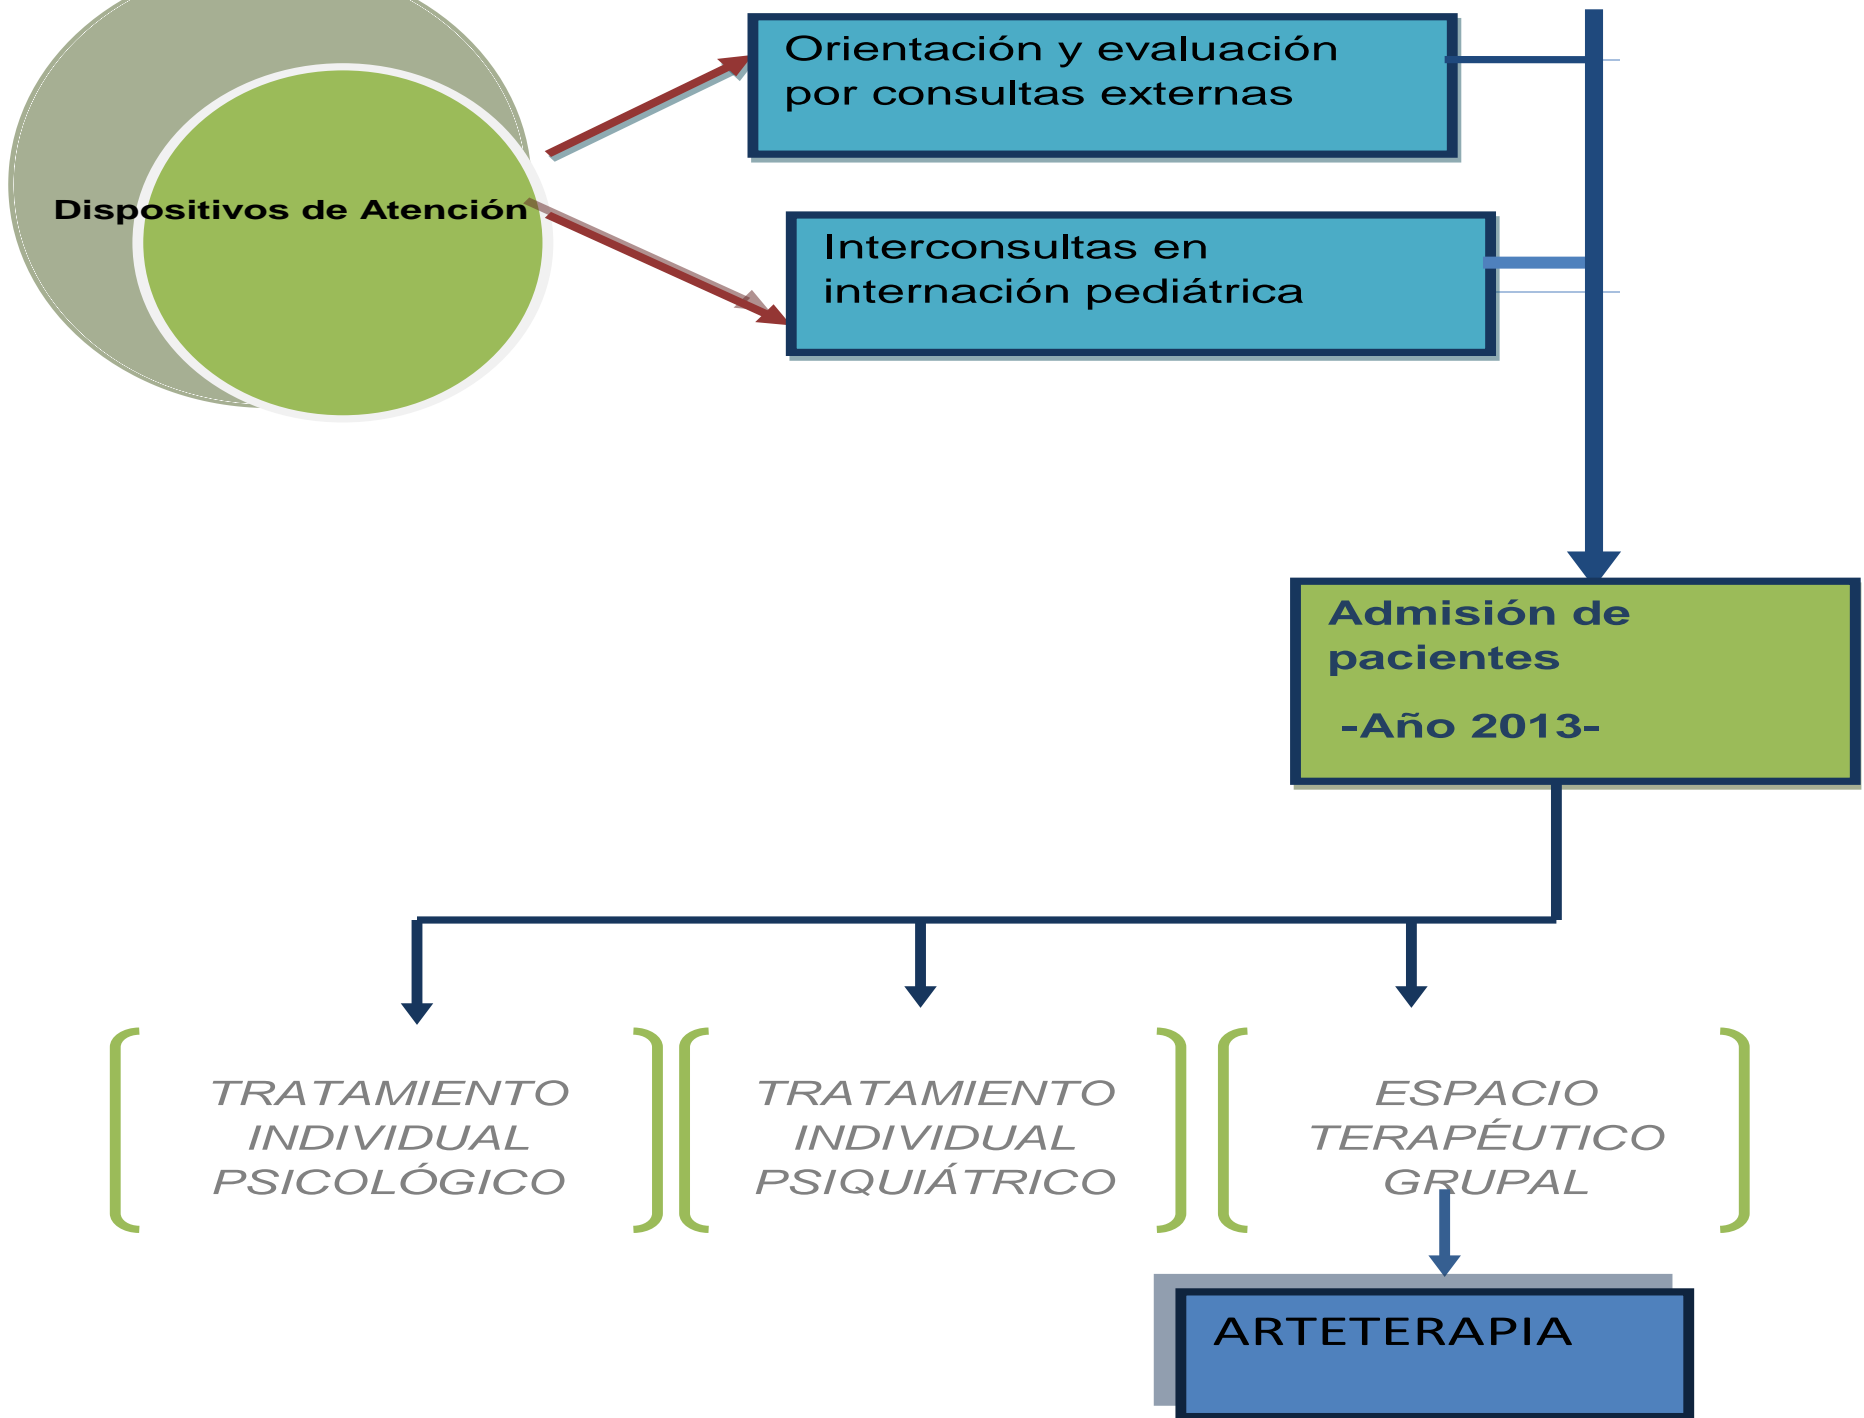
Dispositivos de Atención

Orientación y evaluación por consultas externas

Interconsultas en internación pediátrica

Admisión de pacientes

-Año 2013-

TRATAMIENTO INDIVIDUAL PSICOLÓGICO

TRATAMIENTO INDIVIDUAL PSIQUIÁTRICO

ESPACIO TERAPÉUTICO GRUPAL

ARTETERAPIA